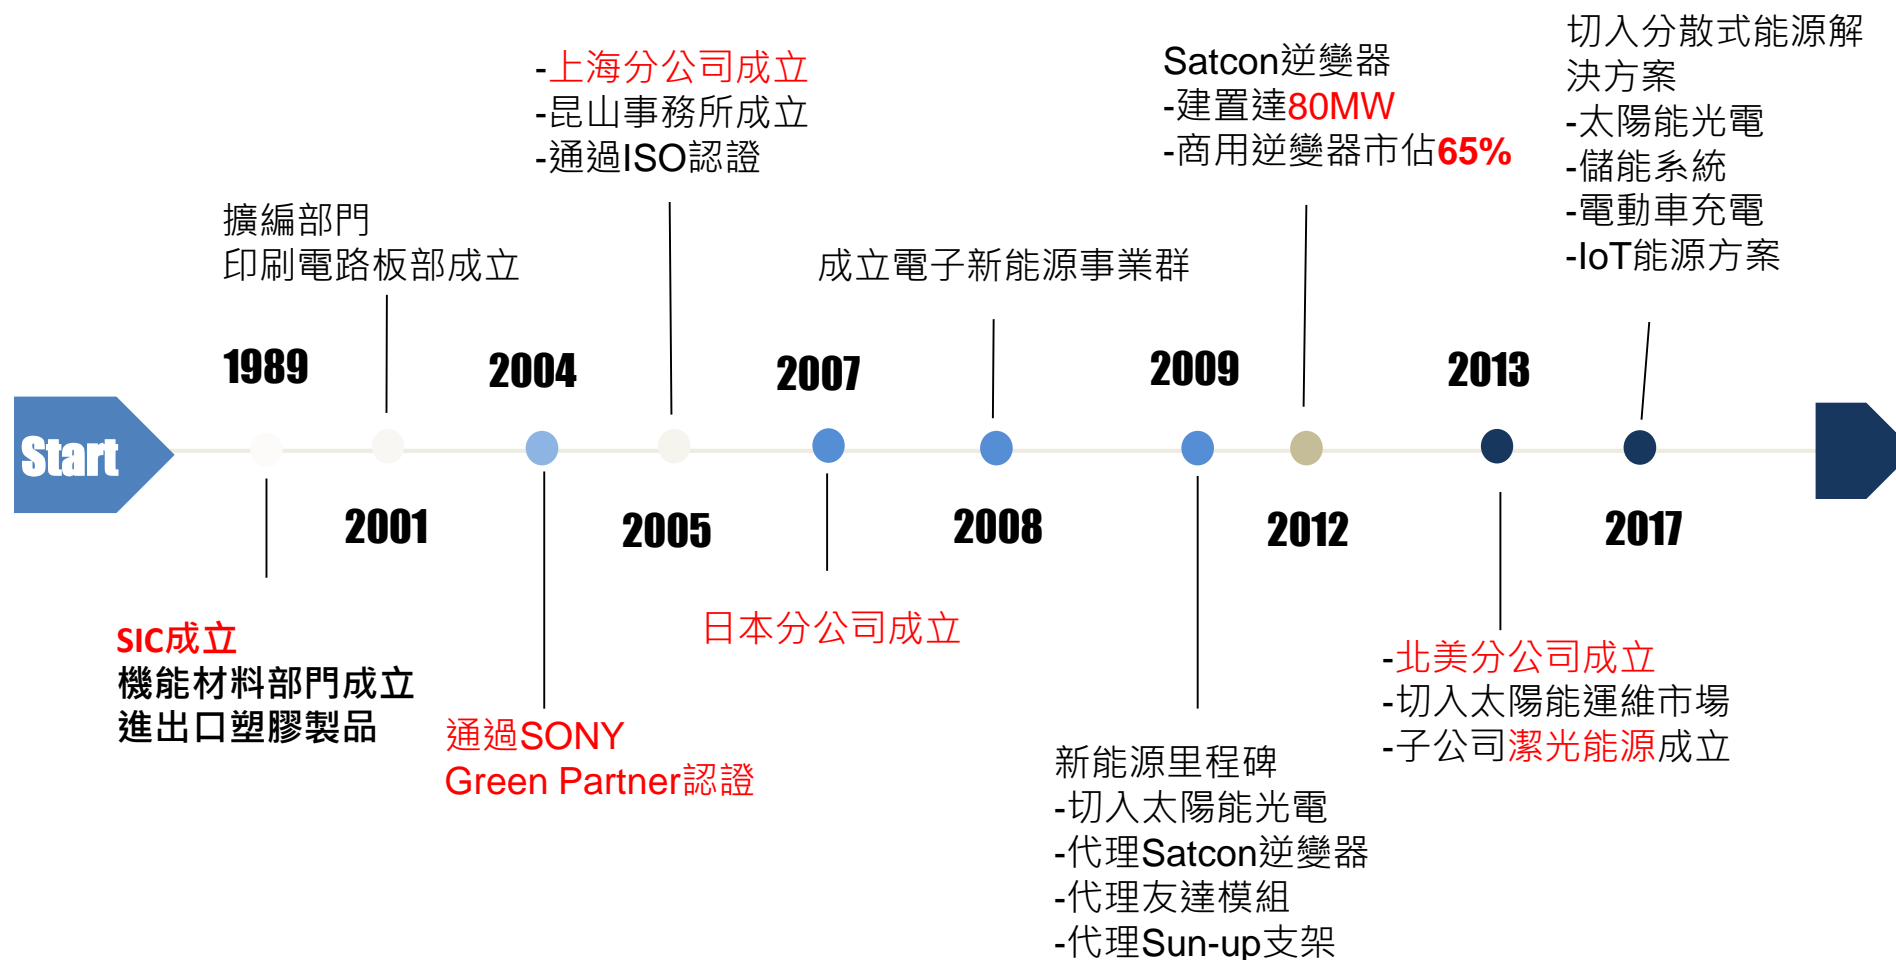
Start

1989

SIC成立
機能材料部門成立
進出口塑膠製品

擴編部門
印刷電路板部成立

2001

2004

通過SONY
Green Partner認證

-上海分公司成立
-昆山事務所成立
-通過ISO認證

2005

2007

日本分公司成立

成立電子新能源事業群

2008

2009

新能源里程碑
-切入太陽能光電
-代理Satcon逆變器
-代理友達模組
-代理Sun-up支架

Satcon逆變器
-建置達80MW
-商用逆變器市佔65%

2012

2013

-北美分公司成立
-切入太陽能運維市場
-子公司潔光能源成立

切入分散式能源解決方案
-太陽能光電
-儲能系統
-電動車充電
-IoT能源方案

2017